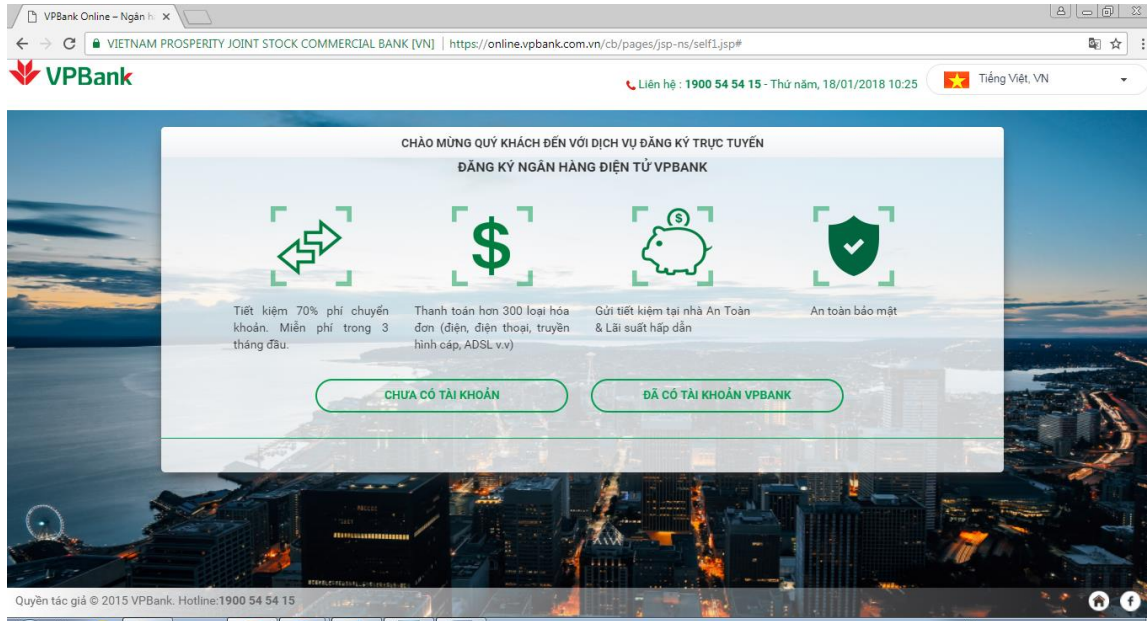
VPBank Online – Ngân h ×

VIETNAM PROSPERITY JOINT STOCK COMMERCIAL BANK [VN] | https://online.vpbank.com.vn/cb/pages/jsp-ns/self1.jsp#

VPBank

Liên hệ : 1900 54 54 15 - Thứ năm, 18/01/2018 10:25

Tiếng Việt, VN

CHÀO MỪNG QUÝ KHÁCH ĐẾN VỚI DỊCH VỤ ĐĂNG KÝ TRỰC TUYẾN

ĐĂNG KÝ NGÂN HÀNG ĐIỆN TỬ VPBANK

Tiết kiệm 70% phí chuyển khoản. Miễn phí trong 3 tháng đầu.

Thanh toán hơn 300 loại hóa đơn (điện, điện thoại, truyền hình cáp, ADSL v.v)

Gửi tiết kiệm tại nhà An Toàn & Lãi suất hấp dẫn

An toàn bảo mật

CHƯA CÓ TÀI KHOẢN

ĐÃ CÓ TÀI KHOẢN VPBANK

Quyền tác giả © 2015 VPBank. Hotline:1900 54 54 15